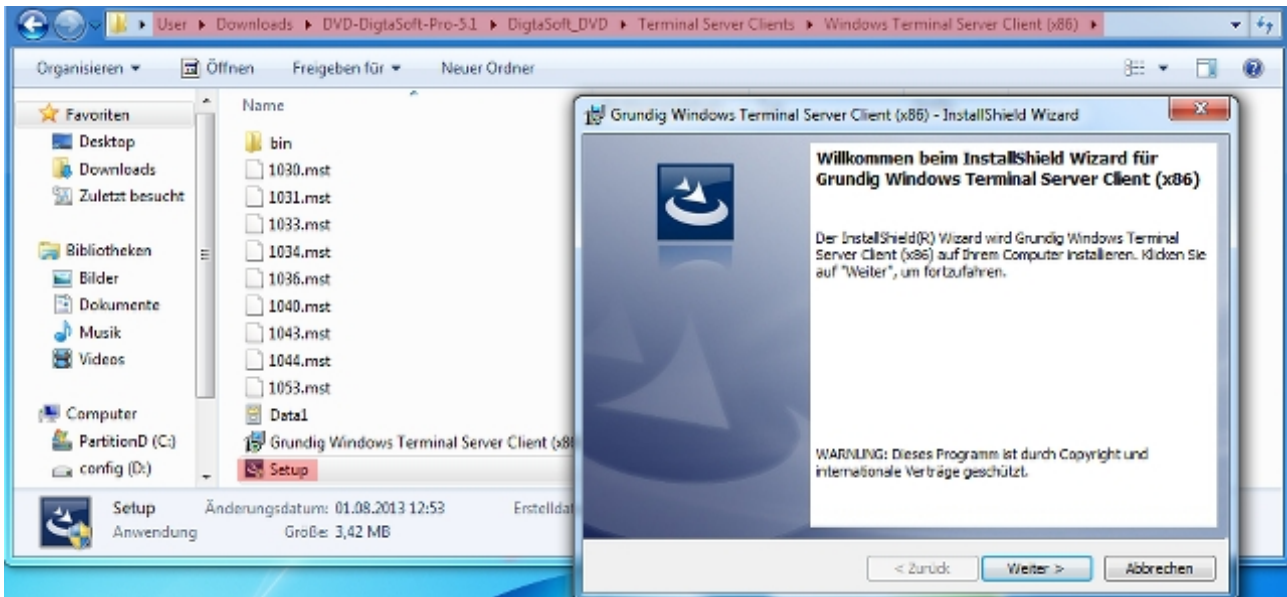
User ▸ Downloads ▸ DVD-DigtaSoft-Pro-5.1 ▸ DigtaSoft_DVD ▸ Terminal Server Clients ▸ Windows Terminal Server Client (x86) ▸

Organisieren ▾ Öffnen Freigeben für ▾ Neuer Ordner

Favoriten
Desktop
Downloads
Zuletzt besucht

Bibliotheken
Bilder
Dokumente
Musik
Videos

Computer
PartitionD (C:)
config (D:)

Name
bin
1030.mst
1031.mst
1033.mst
1034.mst
1036.mst
1040.mst
1043.mst
1044.mst
1053.mst
Data1
Grundig Windows Terminal Server Client (x8
Setup

Setup Änderungsdatum: 01.08.2013 12:53 Erstelldat
Anwendung Größe: 3,42 MB

Grundig Windows Terminal Server Client (x86) - InstallShield Wizard

Willkommen beim InstallShield Wizard für Grundig Windows Terminal Server Client (x86)

Der InstallShield(R) Wizard wird Grundig Windows Terminal Server Client (x86) auf Ihrem Computer installieren. Klicken Sie auf "Weiter", um fortzufahren.

WARNUNG: Dieses Programm ist durch Copyright und internationale Verträge geschützt.

< Zurück Weiter > Abbrechen